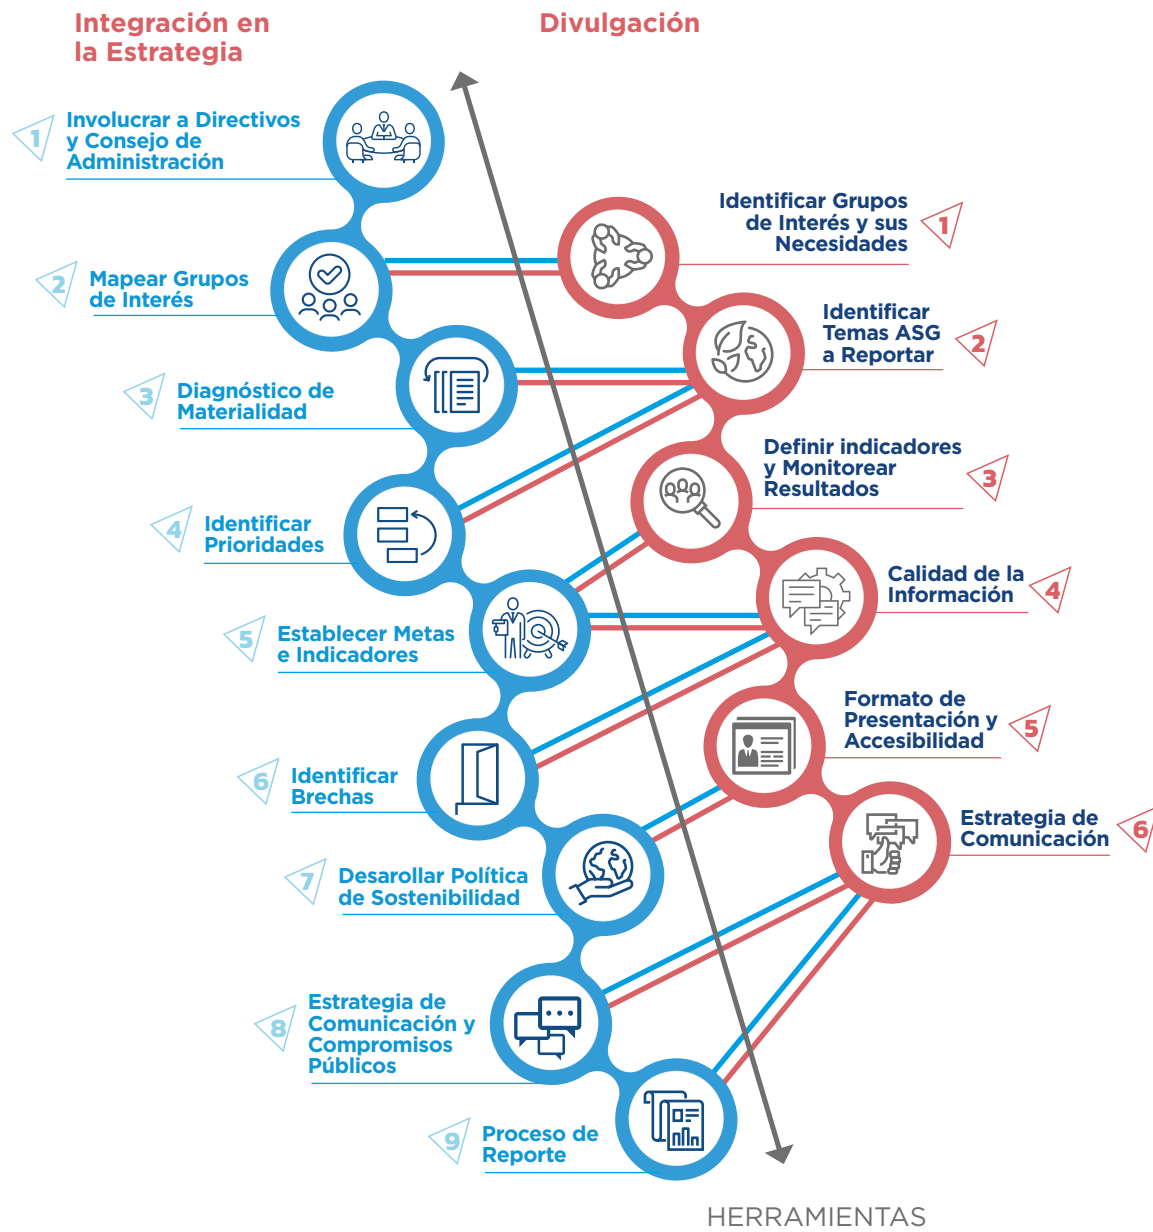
Integración en la Estrategia

Divulgación

1 Involucrar a Directivos y Consejo de Administración

1 Identificar Grupos de Interés y sus Necesidades

2 Mapear Grupos de Interés

2 Identificar Temas ASG a Reportar

3 Diagnóstico de Materialidad

3 Definir indicadores y Monitorear Resultados

4 Identificar Prioridades

4 Calidad de la Información

5 Establecer Metas e Indicadores

5 Formato de Presentación y Accesibilidad

6 Identificar Brechas

6 Estrategia de Comunicación

7 Desarollar Política de Sostenibilidad

8 Estrategia de Comunicación y Compromisos Públicos

9 Proceso de Reporte

HERRAMIENTAS